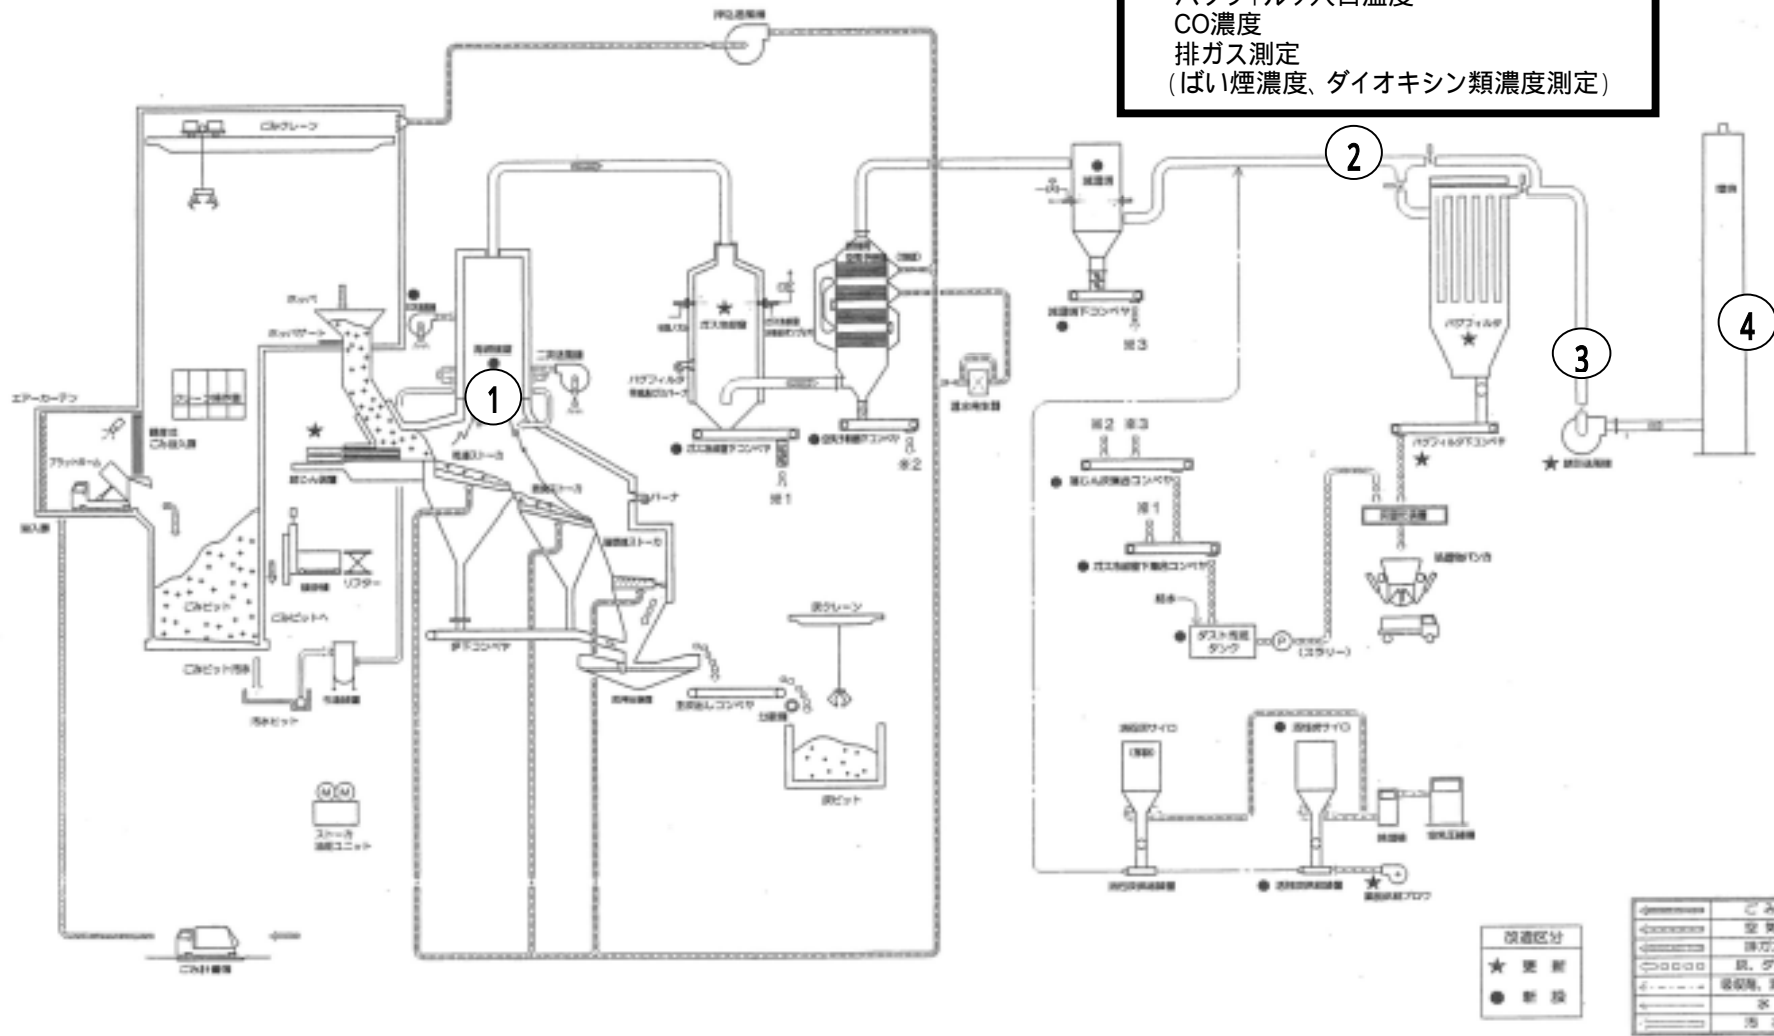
バグフィルタ入口温度
CO濃度
排ガス測定
(ばい煙濃度、ダイオキシン類濃度測定)

押込送風機
ごみクレーン
ホッパ
ホッパゲート
エアーカーテン
プラットホーム
搬入扉
ごみピット
ごみピットへ
ごみピット汚水
汚水ピット
リフター
焼却炉
二次送風機
①
乾燥ストーカ
燃焼ストーカ
後燃焼ストーカ
バーナ
灰押出し装置
灰押出しコンベヤ
灰クレーン
灰ピット
ストーカ油圧ユニット
ガス冷却室
ガス冷却室下コンベヤ
バグフィルタ
減温塔
減温塔下コンベヤ
※1
※2
※3
②
③
④
バグフィルタ
バグフィルタ下コンベヤ
誘引送風機
煙突
飛灰処理装置
処理物バンカ
ダスト搬送コンベヤ
ダスト混練タンク
(スラリー)
消石灰サイロ
活性炭サイロ
活性炭供給ブロワ
改造区分
★ 更 新
● 新 設
ご
空
排ガ
灰、ダ
薬剤
水
ごみ計量機